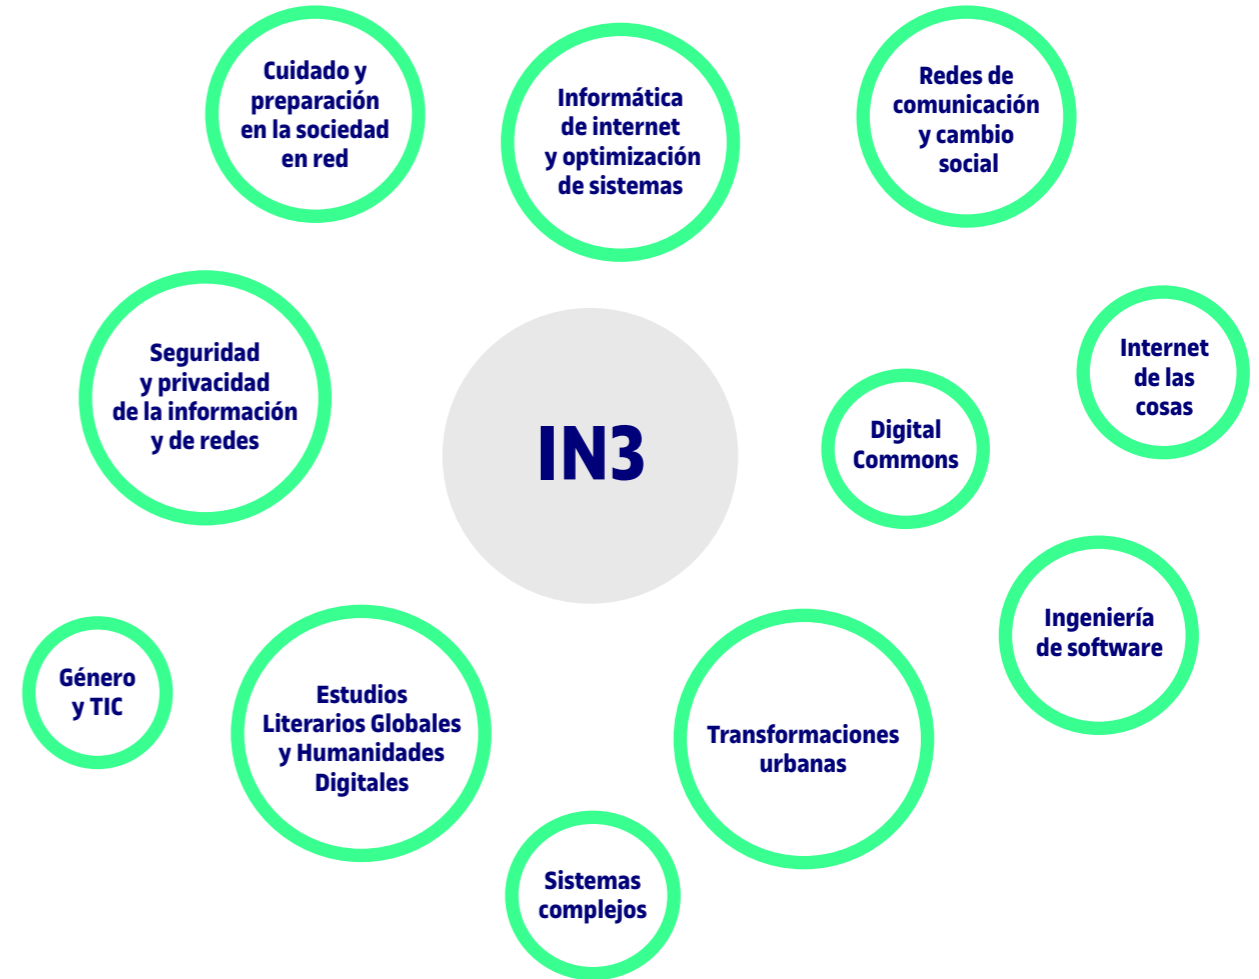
Cuidado y preparación en la sociedad en red

Informática de internet y optimización de sistemas

Redes de comunicación y cambio social

Seguridad y privacidad de la información y de redes

IN3

Internet de las cosas

Digital Commons

Ingeniería de software

Género y TIC

Estudios Literarios Globales y Humanidades Digitales

Transformaciones urbanas

Sistemas complejos